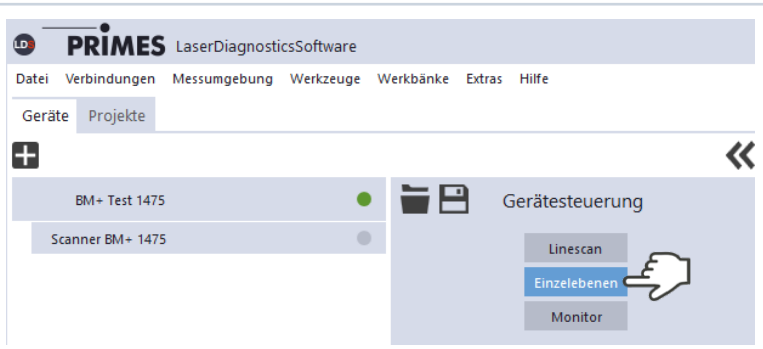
LDS PRIMES LaserDiagnosticsSoftware

Datei Verbindungen Messumgebung Werkzeuge Werkbänke Extras Hilfe

Geräte Projekte

BM+ Test 1475

Scanner BM+ 1475

Gerätesteuerung

Linescan

Einzelebenen

Monitor